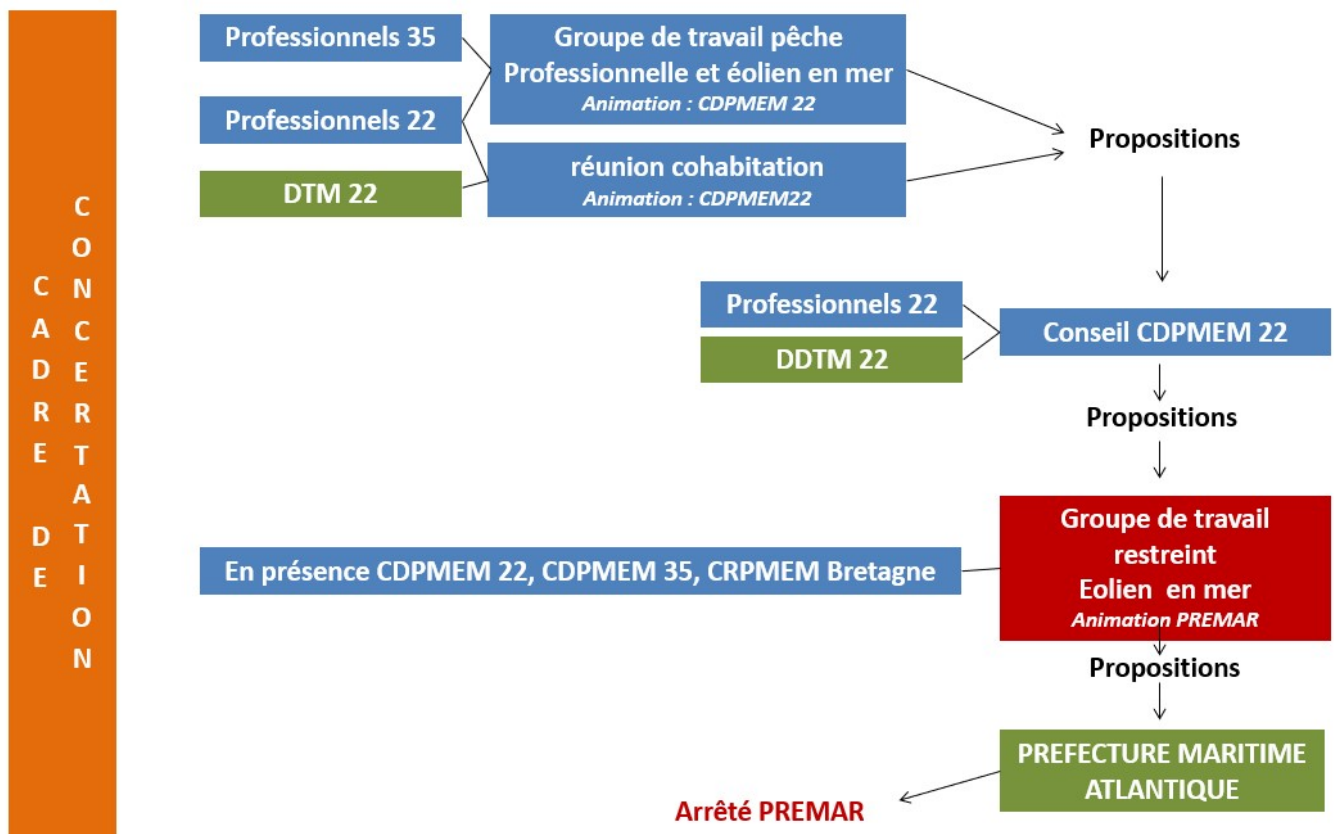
CADRE DE CONCERTATION

Professionnels 35

Professionnels 22

DTM 22

Groupe de travail pêche Professionnelle et éolien en mer
*Animation : CDPMEM 22*

réunion cohabitation
*Animation : CDPMEM22*

Propositions

Professionnels 22

DDTM 22

Conseil CDPMEM 22

Propositions

En présence CDPMEM 22, CDPMEM 35, CRPMEM Bretagne

Groupe de travail restreint Eolien en mer
*Animation PREMAR*

Propositions

PREFECTURE MARITIME ATLANTIQUE

Arrêté PREMAR